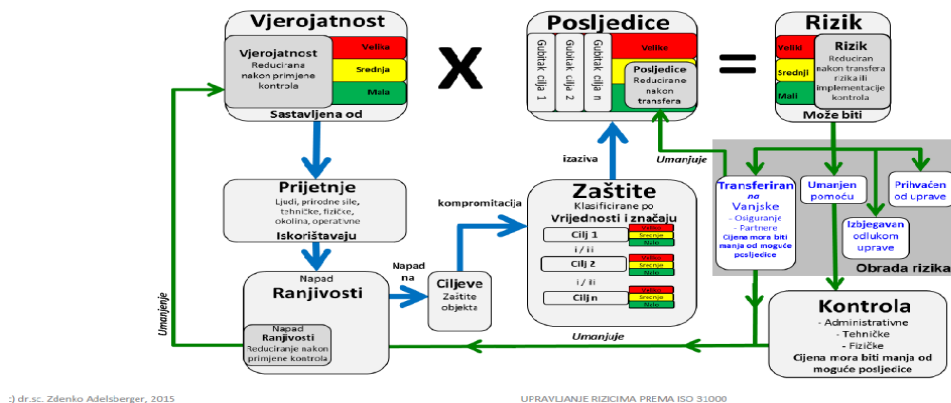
Vjerojatnost

Vjerojatnost
Reducirana nakon primjene kontrola

Velika
Srednja
Mala

Sastavljena od

X

Posljedice

Gubitak cilja 1
Gubitak cilja 2
Gubitak cilja n

Velike

Posljedice
Reducirane nakon transfera

=

Rizik

Veliki
Srednji
Mali

Rizik
Reduciran nakon transfera rizika ili implementacije kontrola

Može biti

Prijetnje
Ljudi, prirodne sile, tehničke, fizičke, okolina, operativne
Iskorištavaju

izaziva

Umanjuje

Transferiran na Vanjske
- Osiguranje
- Partnere
Cijena mora biti manja od moguće posljedice

Umanjen pomoću

Prihvaćen od uprave

Izbjegavan odlukom uprave

Obrada rizika

kompromitacija

Zaštite
Klasificirane po
Vrijednosti i značaju

Cilj 1
Velike
Srednje
Male
i / ili
Cilj 2
Velike
Srednje
Male
i / ili
Cilj n
Velike
Srednje
Male

Napad

Ranjivosti

Napad na

Ciljeve
Zaštite objekta

Umanjenje

Napad
Ranjivosti
Reduciranje nakon primjene kontrola

Umanjuje

Kontrola
- Administrativne
- Tehničke
- Fizičke
Cijena mora biti manja od moguće posljedice

:) dr.sc. Zdenko Adelsberger, 2015

UPRAVLJANJE RIZICIMA PREMA ISO 31000